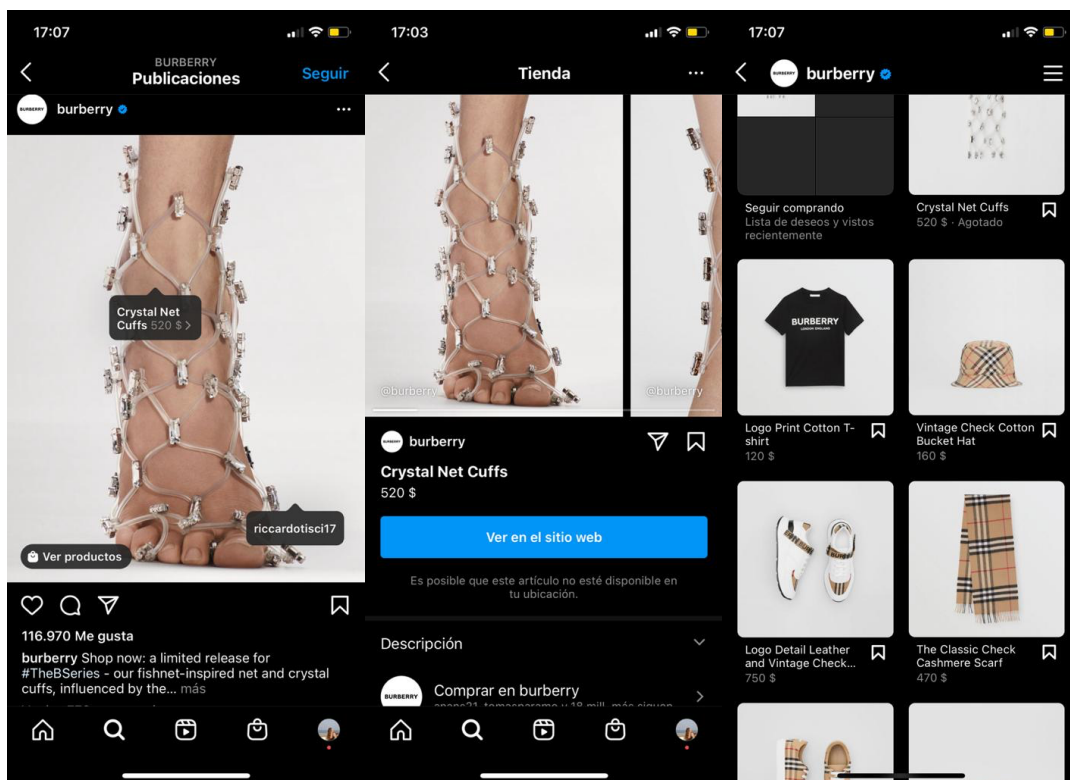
17:07

BURBERRY
Publicaciones
Seguir

BURBERRY burberry

Crystal Net Cuffs 520 $ >

riccardotisci17

Ver productos

116.970 Me gusta

burberry Shop now: a limited release for #TheBSeries - our fishnet-inspired net and crystal cuffs, influenced by the... más

17:03

Tienda

@burberry

@burberry

burberry

Crystal Net Cuffs
520 $

Ver en el sitio web

Es posible que este artículo no esté disponible en tu ubicación.

Descripción

BURBERRY Comprar en burberry
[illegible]

17:07

burberry

Seguir comprando
Lista de deseos y vistos recientemente

Crystal Net Cuffs
520 $ · Agotado

BURBERRY
LONDON ENGLAND

Logo Print Cotton T-shirt
120 $

Vintage Check Cotton Bucket Hat
160 $

Logo Detail Leather and Vintage Check...
750 $

The Classic Check Cashmere Scarf
470 $